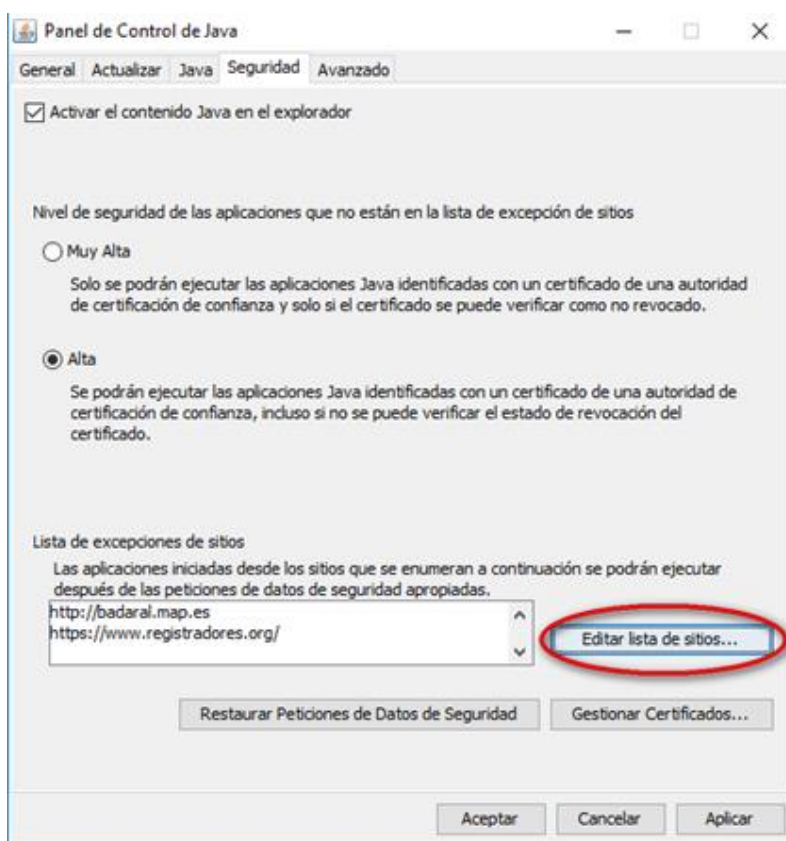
Panel de Control de Java

General Actualizar Java Seguridad Avanzado

Activar el contenido Java en el explorador

Nivel de seguridad de las aplicaciones que no están en la lista de excepción de sitios

Muy Alta

Solo se podrán ejecutar las aplicaciones Java identificadas con un certificado de una autoridad de certificación de confianza y solo si el certificado se puede verificar como no revocado.

Alta

Se podrán ejecutar las aplicaciones Java identificadas con un certificado de una autoridad de certificación de confianza, incluso si no se puede verificar el estado de revocación del certificado.

Lista de excepciones de sitios

Las aplicaciones iniciadas desde los sitios que se enumeran a continuación se podrán ejecutar después de las peticiones de datos de seguridad apropiadas.

http://badaral.map.es
https://www.registradores.org/

Editar lista de sitios...

Restaurar Peticiones de Datos de Seguridad

Gestionar Certificados...

Aceptar

Cancelar

Aplicar